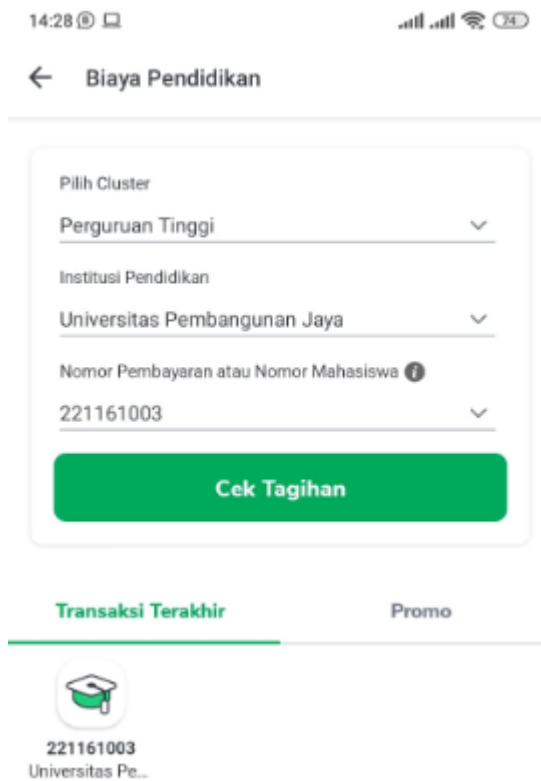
14:28

74

Biaya Pendidikan

Pilih Cluster

Perguruan Tinggi

Institusi Pendidikan

Universitas Pembangunan Jaya

Nomor Pembayaran atau Nomor Mahasiswa

221161003

Cek Tagihan

Transaksi Terakhir

Promo

221161003
Universitas Pe...